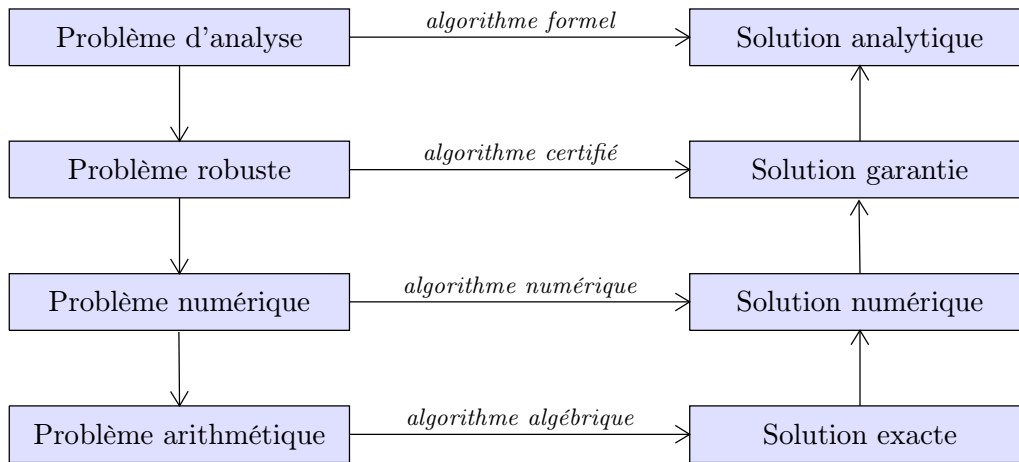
Problème d'analyse

algorithme formel

Solution analytique

Problème robuste

algorithme certifié

Solution garantie

Problème numérique

algorithme numérique

Solution numérique

Problème arithmétique

algorithme algébrique

Solution exacte